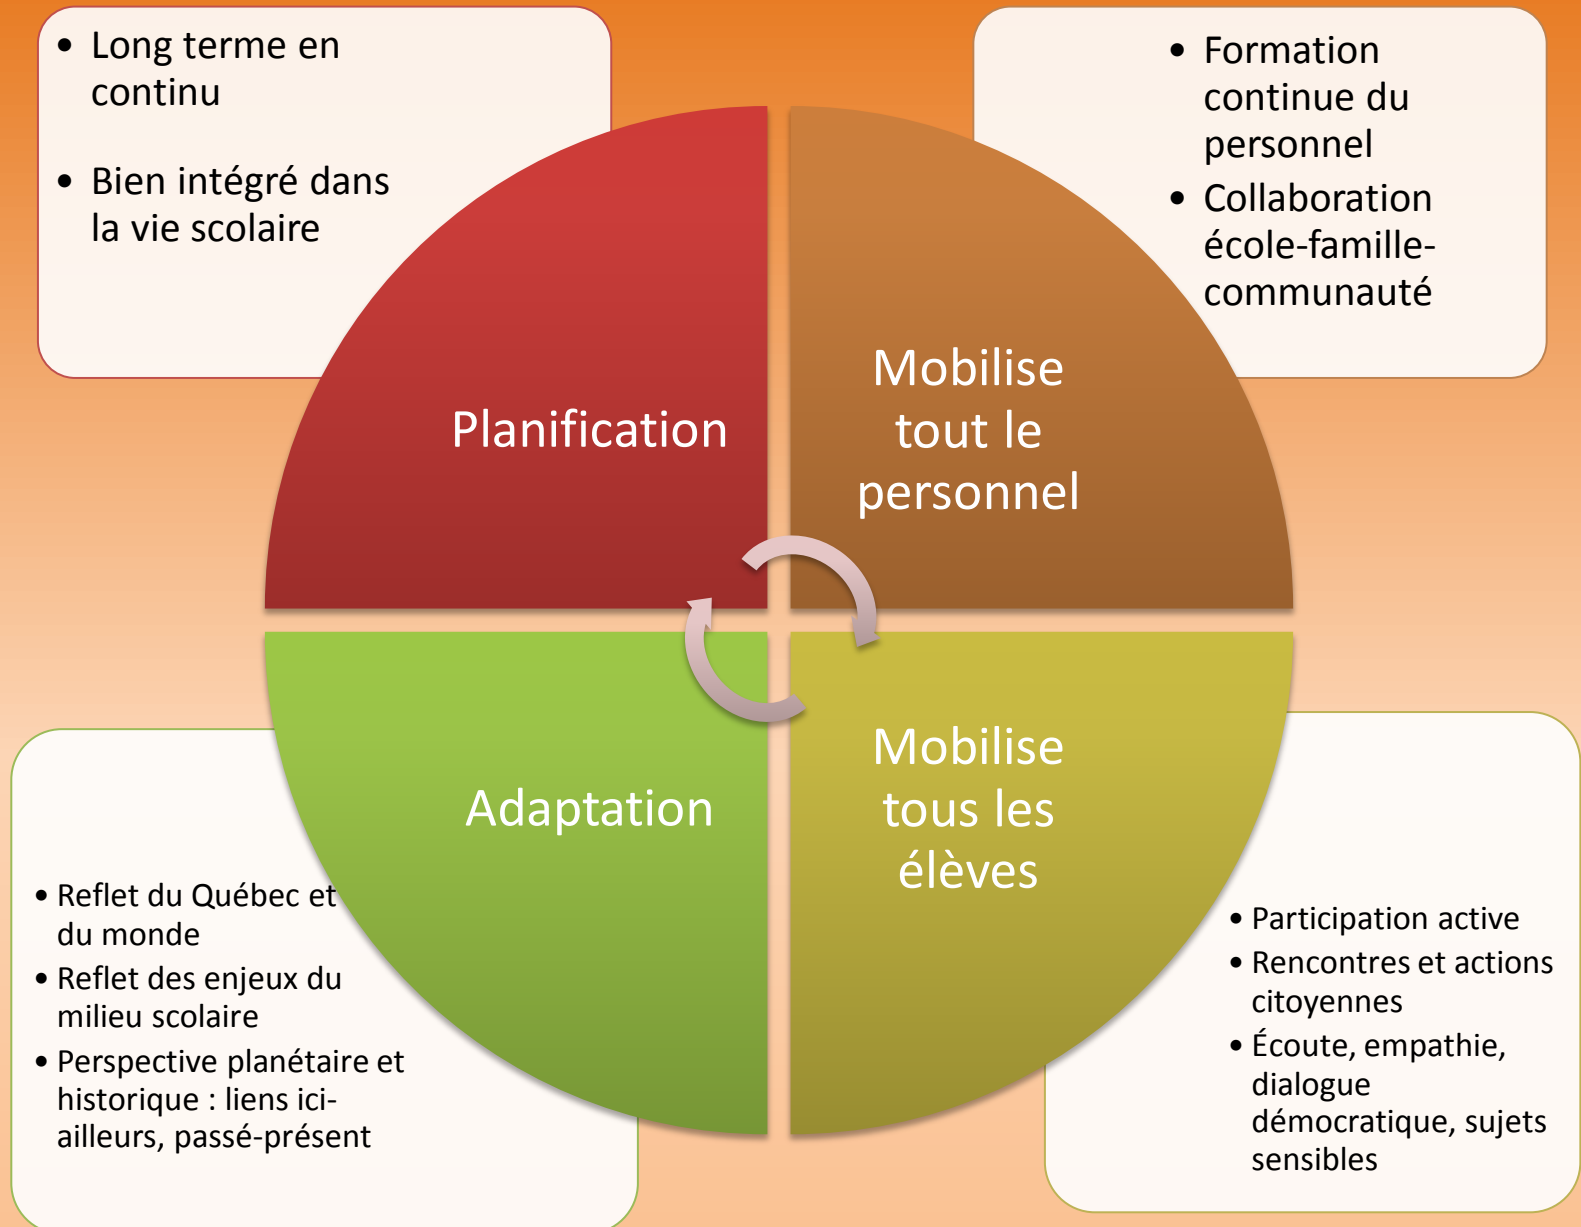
• Long terme en continu
• Bien intégré dans la vie scolaire

• Formation continue du personnel
• Collaboration école-famille-communauté

Planification

Mobilise tout le personnel

Adaptation

Mobilise tous les élèves

• Reflet du Québec et du monde
• Reflet des enjeux du milieu scolaire
• Perspective planétaire et historique : liens ici-ailleurs, passé-présent

• Participation active
• Rencontres et actions citoyennes
• Écoute, empathie, dialogue démocratique, sujets sensibles